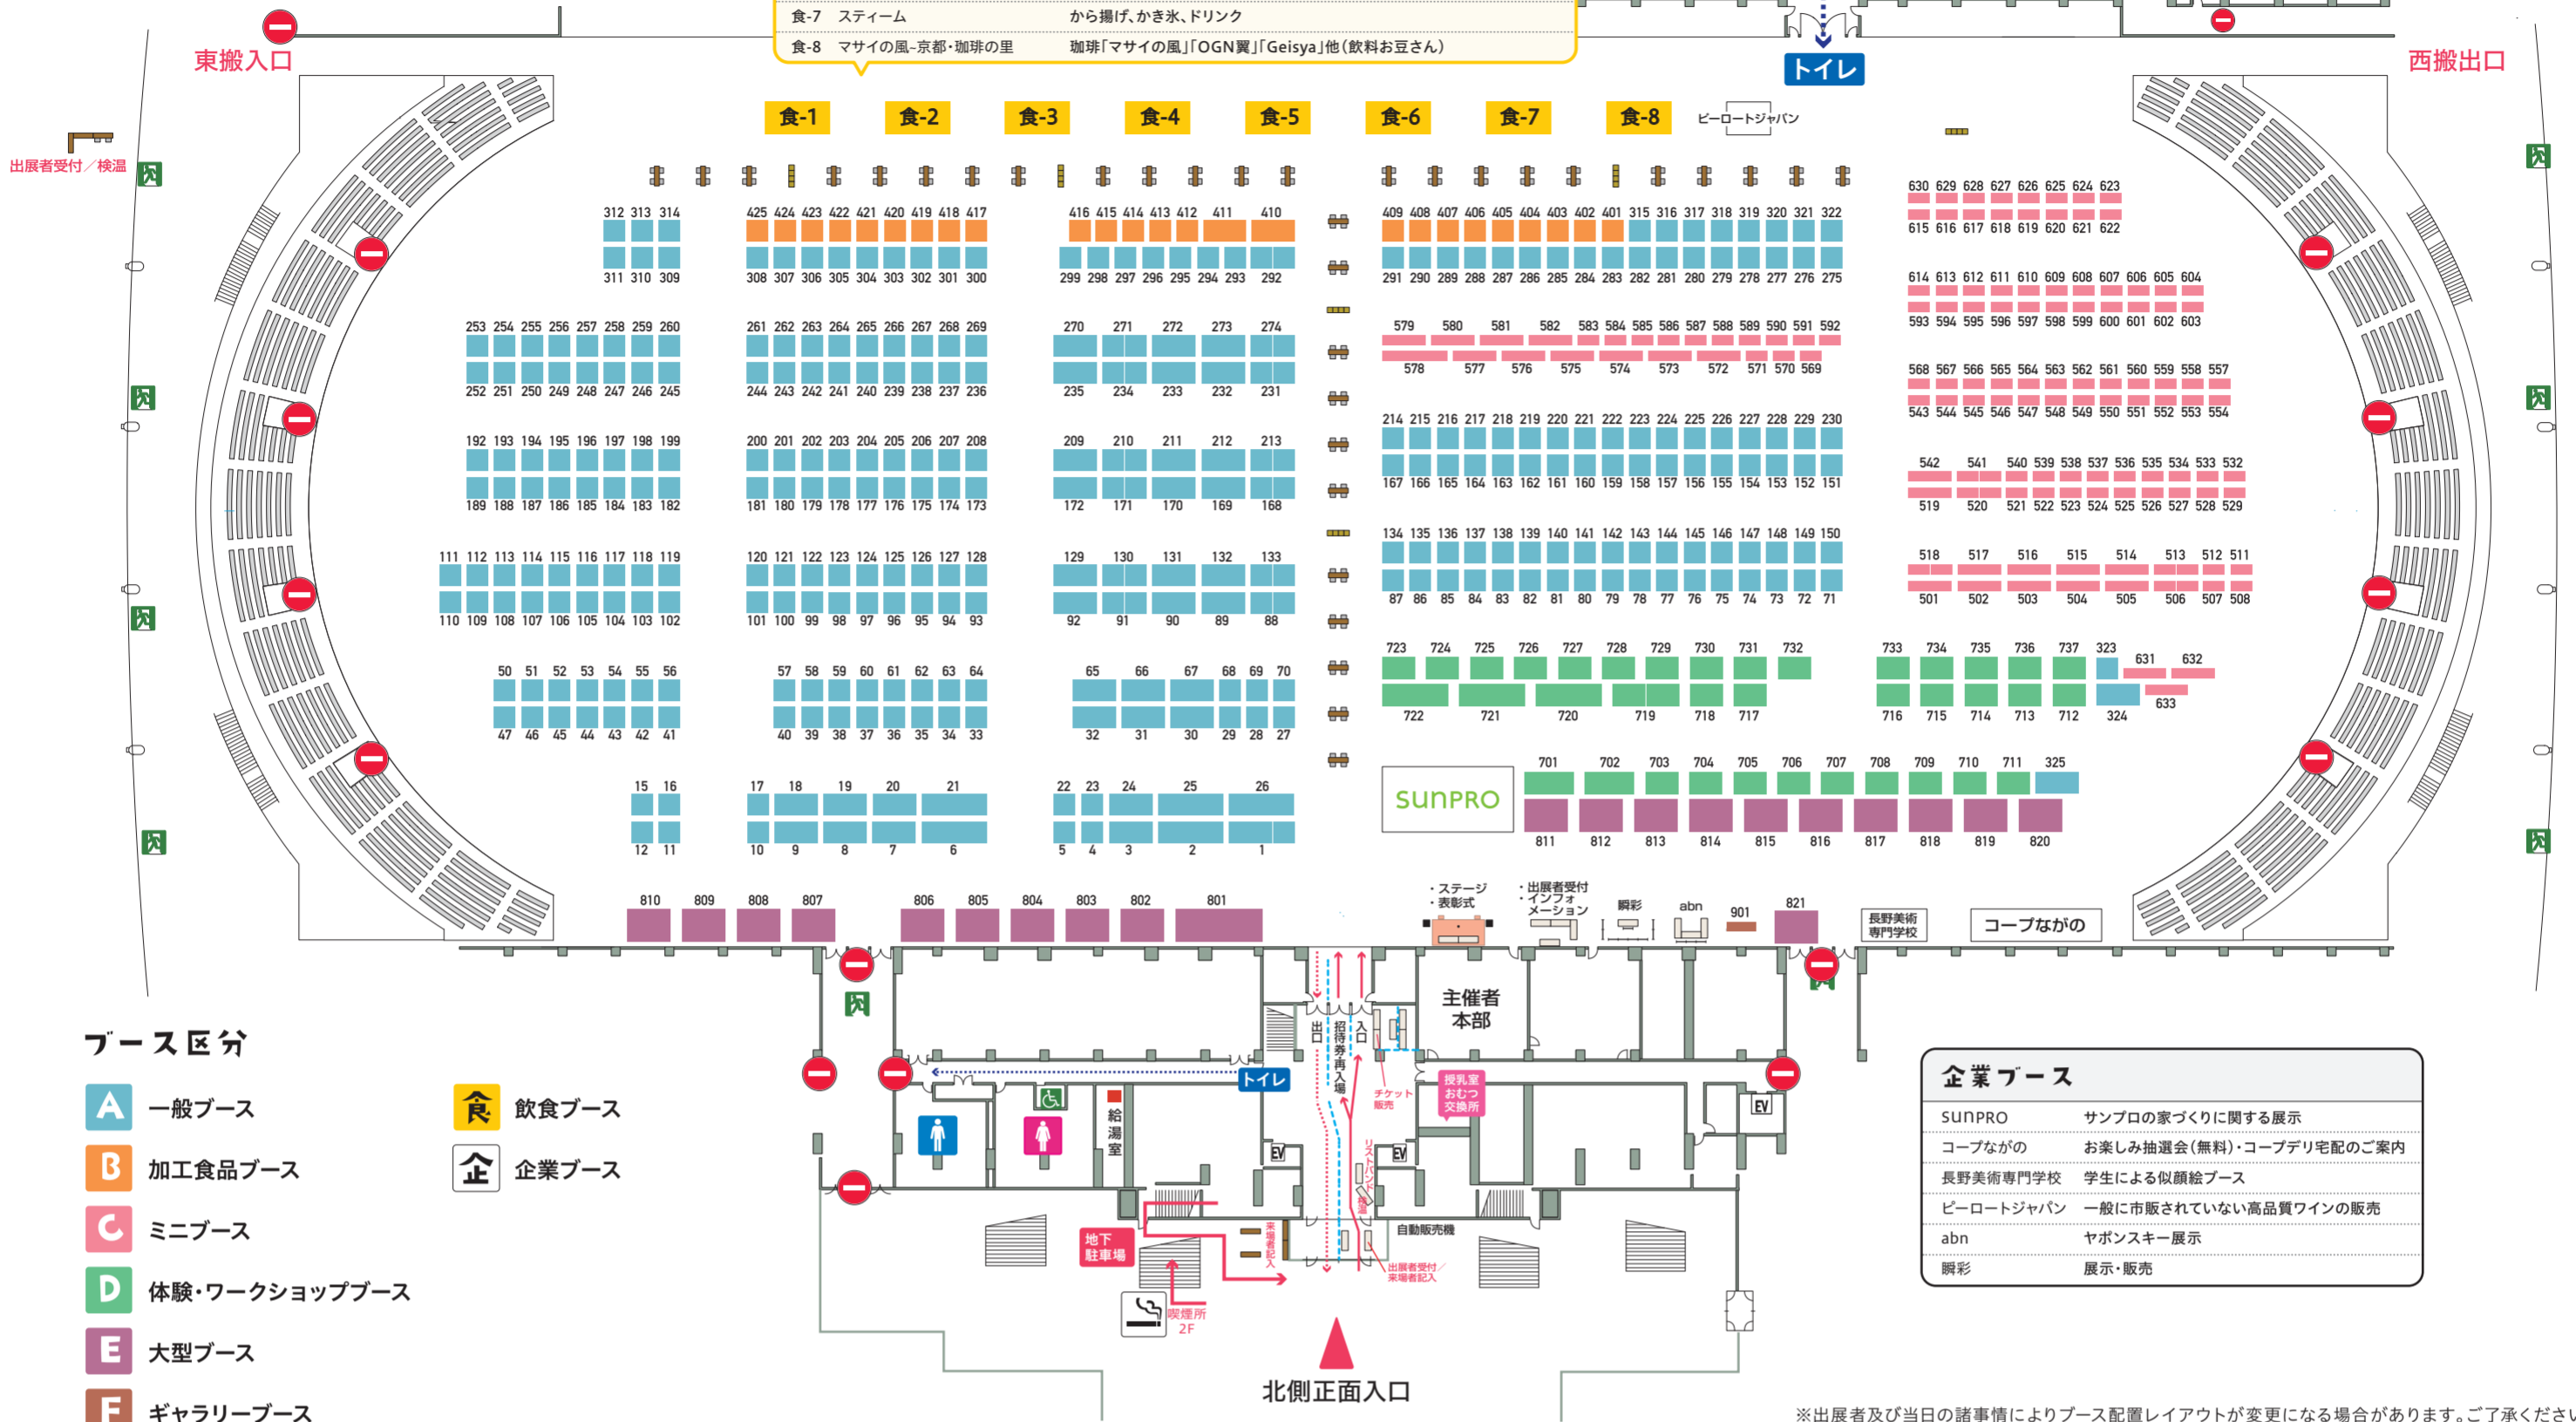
食-7 スティーム から揚げ、かき氷、ドリンク
食-8 マサイの風-京都・珈琲の里 珈琲「マサイの風」「OGN翼」「Geisya」他(飲料お豆さん)

東搬入口
西搬出口
トイレ
出展者受付/検温

食-1 食-2 食-3 食-4 食-5 食-6 食-7 食-8 ピーロートジャパン

312 313 314
311 310 309
425 424 423 422 421 420 419 418 417
308 307 306 305 304 303 302 301 300
416 415 414 413 412 411 410
299 298 297 296 295 294 293 292
409 408 407 406 405 404 403 402 401 315 316 317 318 319 320 321 322
291 290 289 288 287 286 285 284 283 282 281 280 279 278 277 276 275
630 629 628 627 626 625 624 623
615 616 617 618 619 620 621 622
614 613 612 611 610 609 608 607 606 605 604
593 594 595 596 597 598 599 600 601 602 603
253 254 255 256 257 258 259 260
252 251 250 249 248 247 246 245
261 262 263 264 265 266 267 268 269
244 243 242 241 240 239 238 237 236
270 271 272 273 274
235 234 233 232 231
579 580 581 582 583 584 585 586 587 588 589 590 591 592
578 577 576 575 574 573 572 571 570 569
568 567 566 565 564 563 562 561 560 559 558 557
543 544 545 546 547 548 549 550 551 552 553 554
192 193 194 195 196 197 198 199
189 188 187 186 185 184 183 182
200 201 202 203 204 205 206 207 208
181 180 179 178 177 176 175 174 173
209 210 211 212 213
172 171 170 169 168
214 215 216 217 218 219 220 221 222 223 224 225 226 227 228 229 230
167 166 165 164 163 162 161 160 159 158 157 156 155 154 153 152 151
542 541 540 539 538 537 536 535 534 533 532
519 520 521 522 523 524 525 526 527 528 529
111 112 113 114 115 116 117 118 119
110 109 108 107 106 105 104 103 102
120 121 122 123 124 125 126 127 128
101 100 99 98 97 96 95 94 93
129 130 131 132 133
92 91 90 89 88
134 135 136 137 138 139 140 141 142 143 144 145 146 147 148 149 150
87 86 85 84 83 82 81 80 79 78 77 76 75 74 73 72 71
518 517 516 515 514 513 512 511
501 502 503 504 505 506 507 508
50 51 52 53 54 55 56
47 46 45 44 43 42 41
57 58 59 60 61 62 63 64
40 39 38 37 36 35 34 33
65 66 67 68 69 70
32 31 30 29 28 27
723 724 725 726 727 728 729 730 731 732
722 721 720 719 718 717
733 734 735 736 737 323 631 632
716 715 714 713 712 324 633
15 16
12 11
17 18 19 20 21
10 9 8 7 6
22 23 24 25 26
5 4 3 2 1
SUNPRO
701 702 703 704 705 706 707 708 709 710 711 325
811 812 813 814 815 816 817 818 819 820
810 809 808 807 806 805 804 803 802 801
・ステージ ・表彰式
・出展者受付 ・インフォメーション
瞬彩 abn 901 821
長野美術専門学校
コープながの

主催者本部
出口 入口 招待券再入場
トイレ
給湯室
チケット販売
授乳室 おむつ交換所
リストバンド
自動販売機
地下駐車場
来場者記入
喫煙所 2F
出展者受付/来場者記入
EV EV EV
北側正面入口

ブース区分
A 一般ブース
B 加工食品ブース
C ミニブース
D 体験・ワークショップブース
E 大型ブース
F ギャラリーブース
食 飲食ブース
企 企業ブース

企業ブース
| SUNPRO | サンプロの家づくりに関する展示 |
|---|---|
| コープながの | お楽しみ抽選会(無料)・コープデリ宅配のご案内 |
| 長野美術専門学校 | 学生による似顔絵ブース |
| ピーロートジャパン | 一般に市販されていない高品質ワインの販売 |
| abn | ヤポンスキー展示 |
| 瞬彩 | 展示・販売 |

※出展者及び当日の諸事情によりブース配置レイアウトが変更になる場合があります。ご了承くださ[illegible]